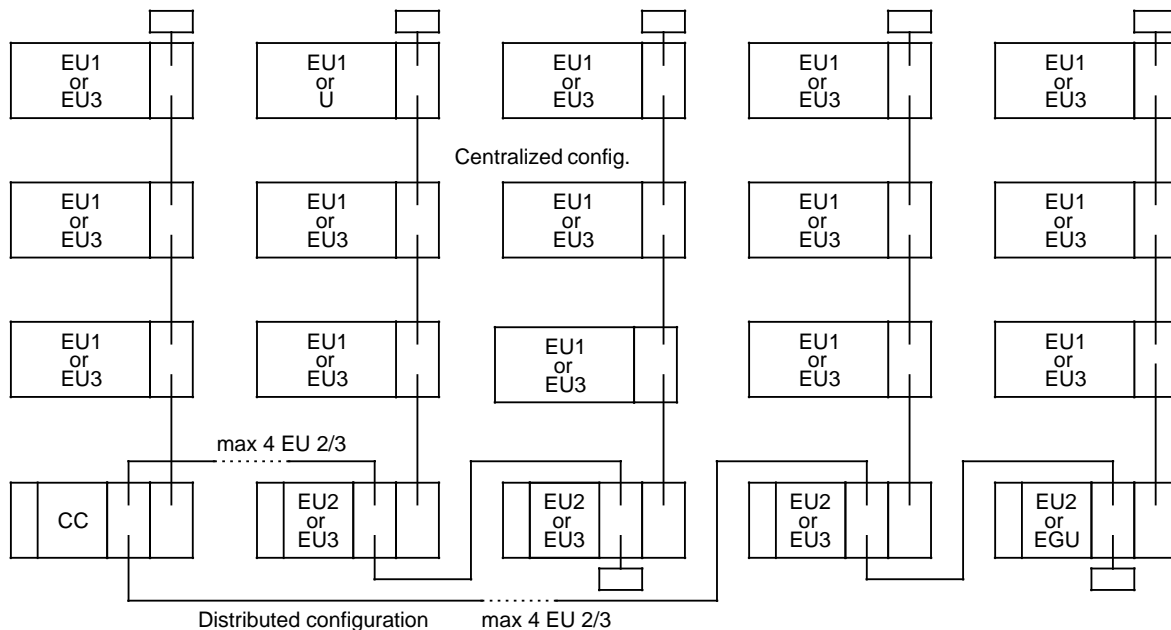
EU1 or EU3

EU1 or U

EU1 or EU3

EU1 or EU3

EU1 or EU3

Centralized config.

EU1 or EU3

EU1 or EU3

EU1 or EU3

EU1 or EU3

EU1 or EU3

EU1 or EU3

EU1 or EU3

EU1 or EU3

EU1 or EU3

EU1 or EU3

max 4 EU 2/3

CC

EU2 or EU3

EU2 or EU3

EU2 or EU3

EU2 or EGU

Distributed configuration

max 4 EU 2/3